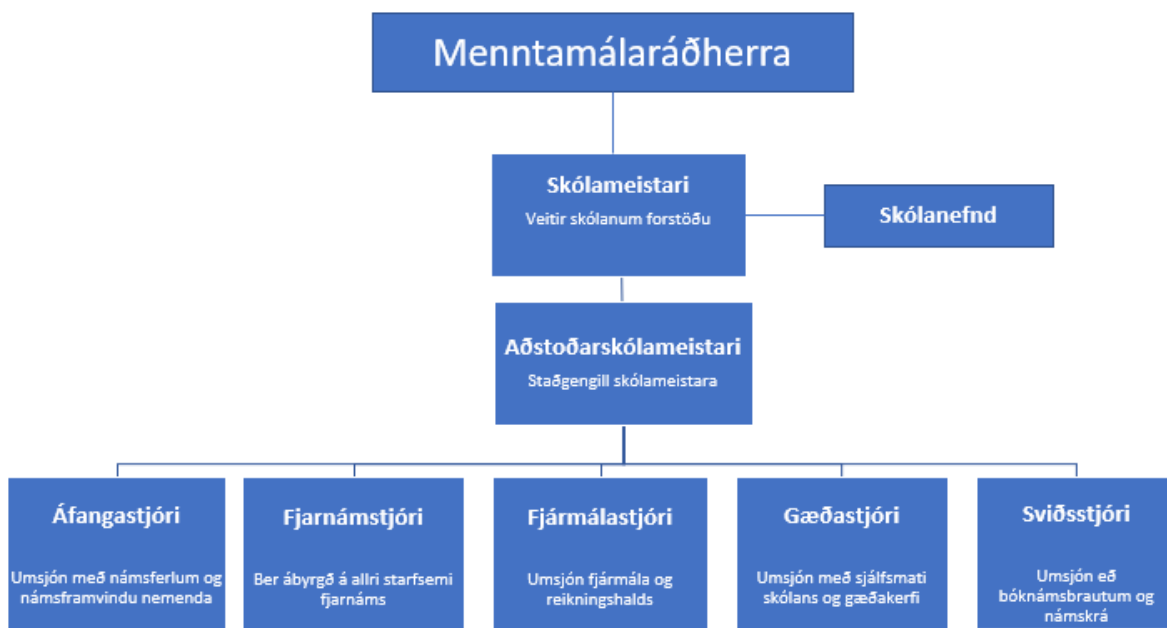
Menntamálaráðherra

Skólameistari
Veitir skólanum forstöðu

Skólanefnd

Aðstoðarskólameistari
Staðgengill skólameistara

Áfangastjóri
Umsjón með námsferlum og námsframvindu nemenda

Fjarnámstjóri
Ber ábyrgð á allri starfsemi fjarnáms

Fjármálastjóri
Umsjón fjármála og reikningshalds

Gæðastjóri
Umsjón með sjálfsmati skólans og gæðakerfi

Sviðsstjóri
Umsjón eð bóknámsbrautum og námskrá